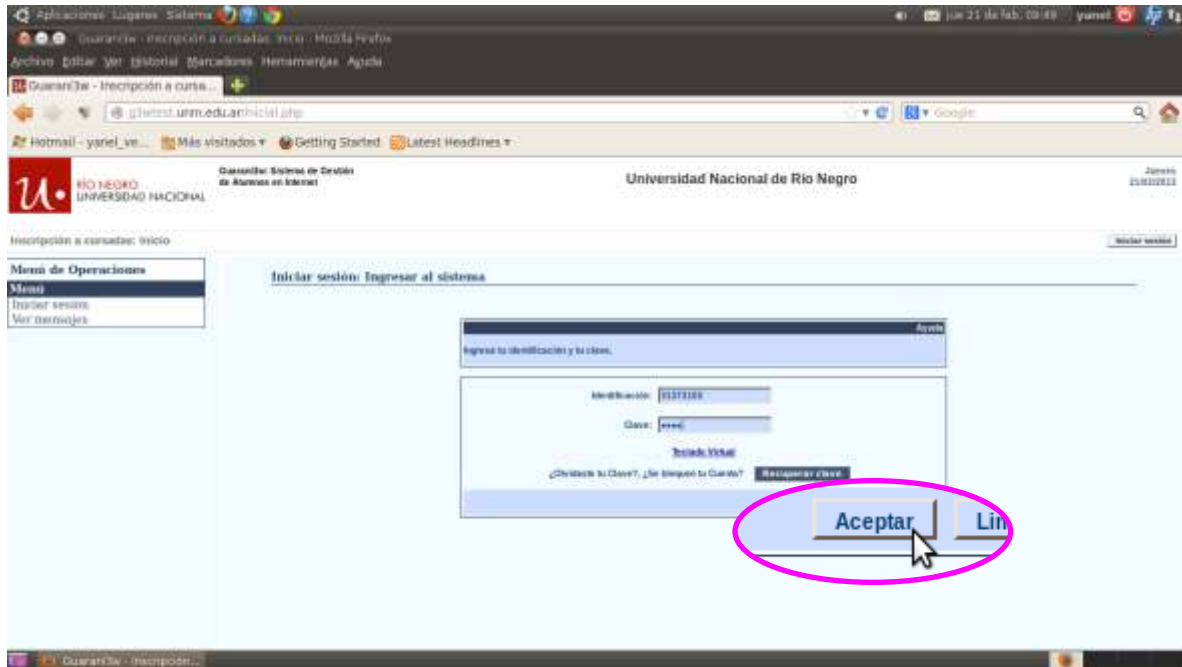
Aplicaciones Lugares Sistema

jue 21 de feb, 09:49 yanel

Guaraní3w - Inscripción a cursadas: Inicio - Mozilla Firefox

Archivo Editar Ver Historial Marcadores Herramientas Ayuda

Guaraní3w - Inscripción a cursa...

g3wtest.unrn.edu.ar/inicial.php

Google

Hotmail - yanel_ve... Más visitados Getting Started Latest Headlines

RÍO NEGRO UNIVERSIDAD NACIONAL

Guaraní3w: Sistema de Gestión de Alumnos en Internet

Universidad Nacional de Río Negro

Jueves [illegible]

Inscripción a cursadas: Inicio

Iniciar sesión

Menú de Operaciones
Menú
Iniciar sesión
Ver mensajes

Iniciar sesión: Ingresar al sistema

Ayuda

Ingrese su identificación y su clave.

Identificación: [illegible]

Clave: ••••

Teclado Virtual

¿Olvidaste tu Clave?, ¿Se bloqueó tu Cuenta? Recuperar clave.

Aceptar

Lin

Guaraní3w - Inscripción...